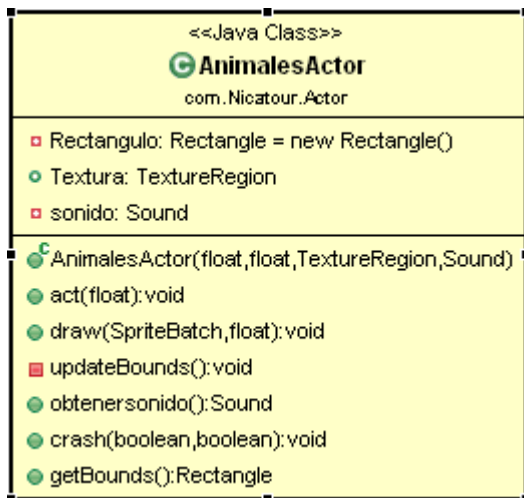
<<Java Class>>
AnimalesActor
com.Nicatour.Actor

Rectangulo: Rectangle = new Rectangle()
Textura: TextureRegion
sonido: Sound

AnimalesActor(float,float,TextureRegion,Sound)
act(float):void
draw(SpriteBatch,float):void
updateBounds():void
obtenersonido():Sound
crash(boolean,boolean):void
getBounds():Rectangle